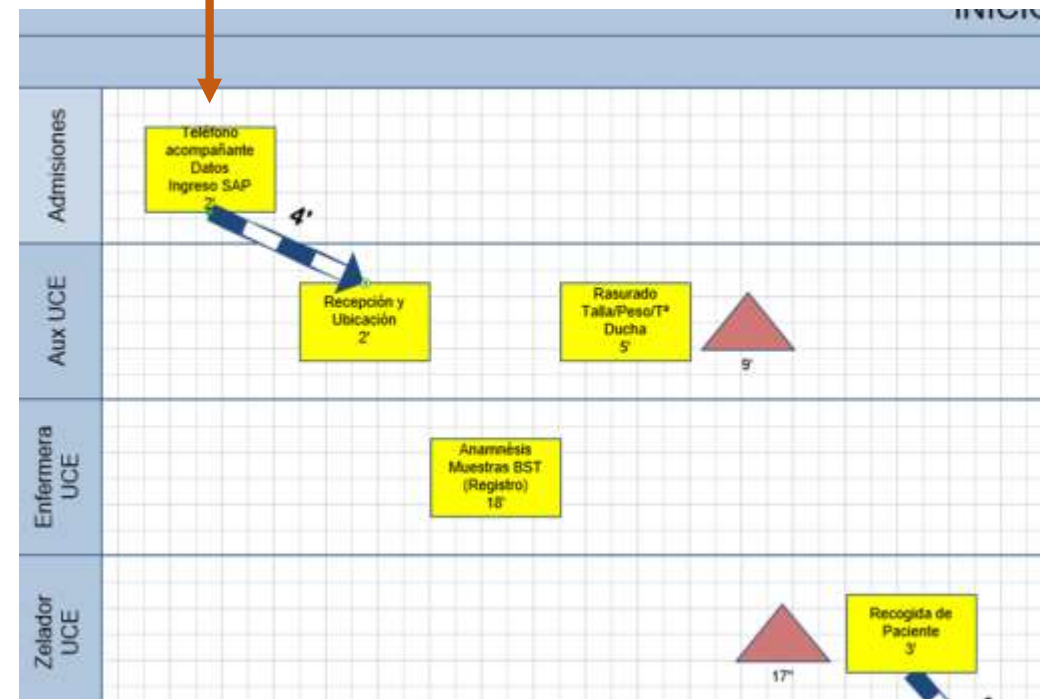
INICIO

Admisiones

Teléfono acompañante Datos Ingreso SAP 2'

4'

Aux UCE

Recepción y Ubicación 2'

Rasurado Talla/Peso/Tª Ducha 5'

9'

Enfermera UCE

Anamnésis Muestras BST (Registro) 18'

Zelador UCE

17'

Recogida de Paciente 3'